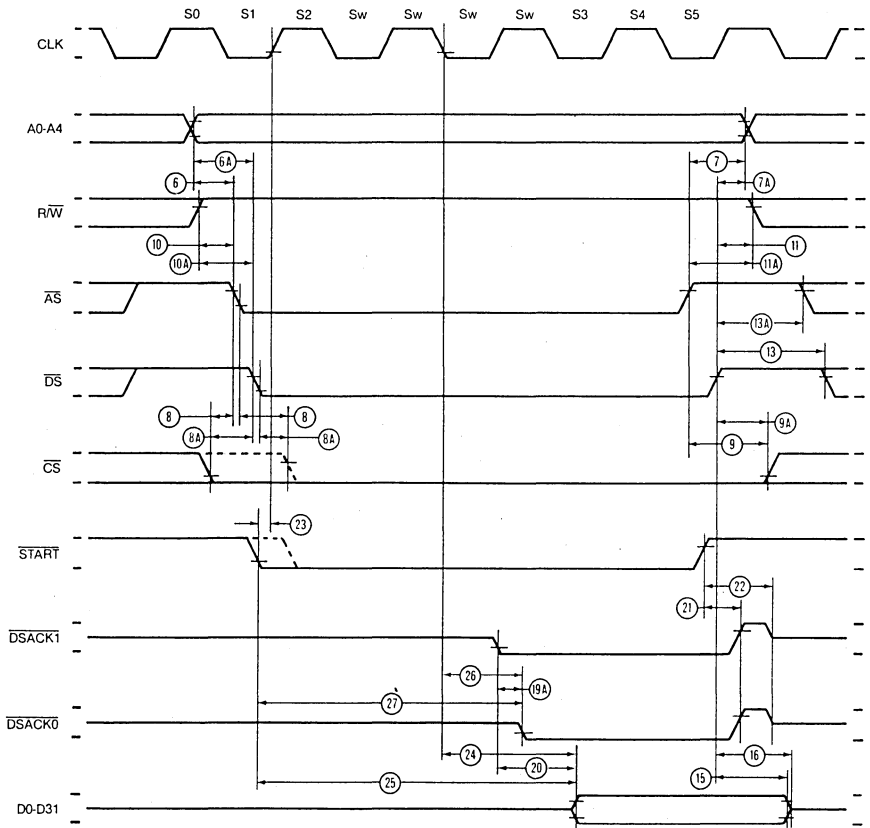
S0 S1 S2 Sw Sw Sw Sw S3 S4 S5

CLK

A0-A4

6A

6

7

7A

$R/\overline{W}$

10

10A

11

11A

$\overline{AS}$

13A

13

$\overline{DS}$

8

8

8A

8A

9

9A

$\overline{CS}$

23

$\overline{START}$

21

22

$\overline{DSACK1}$

26

19A

27

$\overline{DSACK0}$

24

20

25

15

16

D0-D31